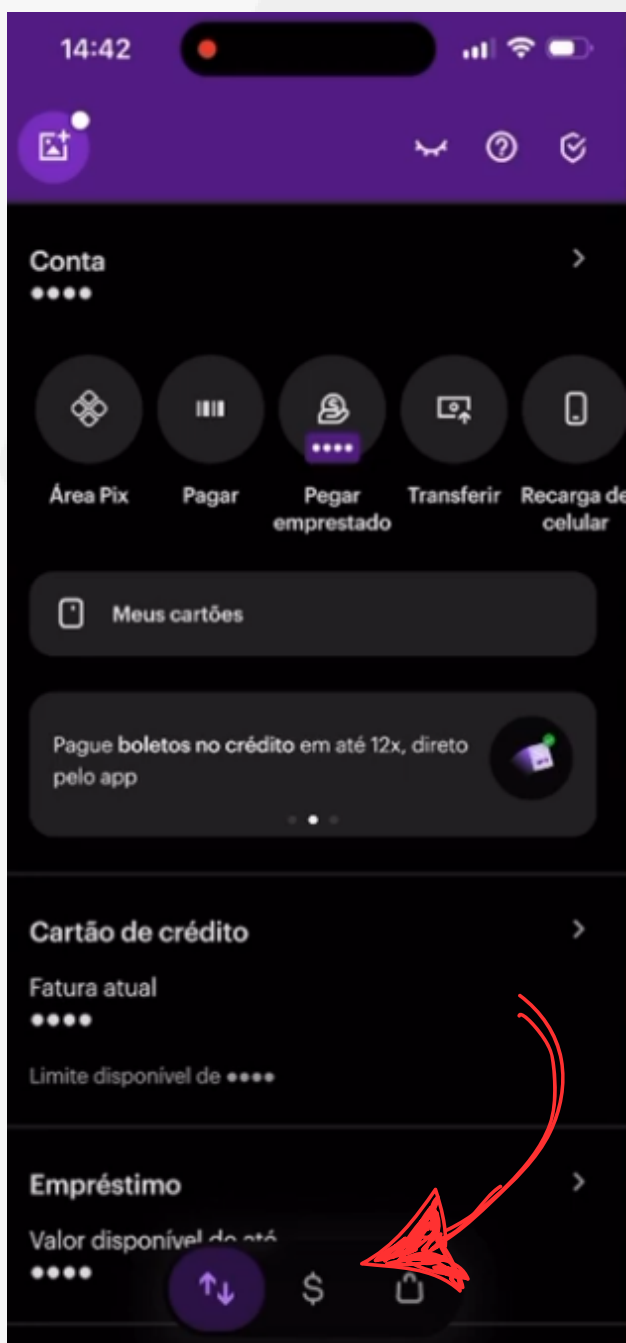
14:42

Conta
••••

Área Pix

Pagar

••••
Pegar emprestado

Transferir

Recarga de celular

Meus cartões

Pague **boletos no crédito** em até 12x, direto pelo app

Cartão de crédito

Fatura atual
••••

Limite disponível de ••••

Empréstimo

Valor disponível de até
••••

$